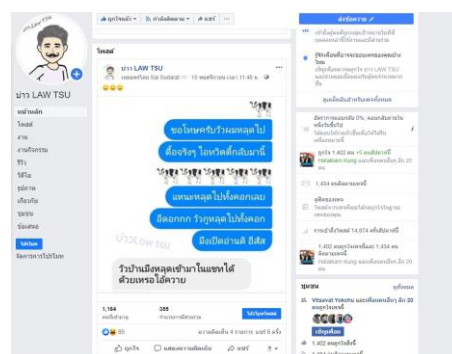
บาว LAW TSU

หน้าหลัก
โพสต์
งาน
งานบริการ
รีวิว
วิดีโอ
รูปภาพ
เกี่ยวกับ
ชุมชน
ข้อเสนอ

โปรโมท
จัดการการโปรโมท

ถูกใจแล้ว ▾ | ติดตามแล้ว ▾ | แชร์ | ···

โพสต์

บาว LAW TSU
เผยแพร่โดย Sai Sudarat · 10 พฤศจิกายน เวลา 11:45 น.

😂😂

ขอโทษครับวิวผมหลุดไป
ตื้อจริงๆ ไอ้ห่วยตึ๋งสันมาปี้
แหนะหลุดไปทั้งคอกเลย
อีดอกกก วิวทุหลุดไปทั้งคอก
มึงเปิดอำนดี อีสัส

บ่าวLaw tsu

วิวบ้าเมิงหลุดเข้ามาในแชทได้ด้วยเหรอไอ้ควาย

1,164 คนเข้าถึงแล้ว
385 จำนวนการมีส่วนร่วม
โปรโมทโพสต์

85
ความคิดเห็น 4 รายการ แชร์ 6 ครั้ง

ถูกใจ | แสดงความคิดเห็น | แชร์

ส่งข้อความ

ประชุมวิดีโอ... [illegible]

ร้องเรียน... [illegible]

ดูเคล็ดลับสำหรับเพจทั้งหมด

อัตราการตอบกลับ 0% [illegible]

ถูกใจ 1,402 คน +5 คนสัปดาห์นี้
Halakam Hung และคนอื่นๆ อีก 20 คน

1,434 คนติดตามเพจนี้

ดูเพิ่มเติม

การเข้าถึงโพสต์ 14,974 ครั้งสัปดาห์นี้

1,402 คนถูกใจเพจนี้ และ 1,434 คนติดตามเพจนี้
Halakam Hung และคนอื่นๆ อีก 20 คน

ชุมชน
ดูทั้งหมด

Vitsavat Yokmu และเพื่อนคนอื่น อีก 20 คนถูกใจเพจนี้

เชิญเพื่อน

1,402 คนถูกใจสิ่งนี้